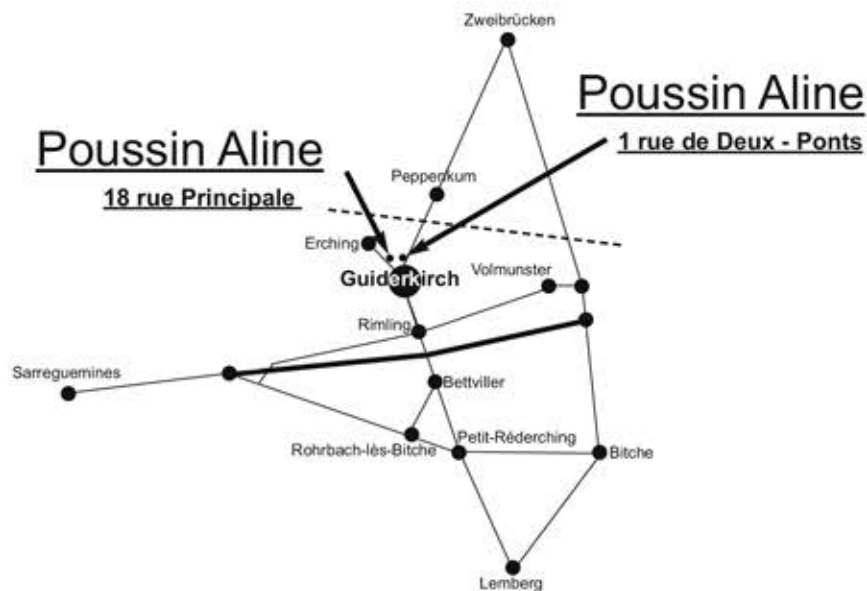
Zweibrücken

Poussin Aline
1 rue de Deux - Ponts

Poussin Aline
18 rue Principale

Peppenkum

Erching

Guiderkirch

Volmunster

Rimling

Sarreguemines

Bettviller

Rohrbach-lès-Bitche

Petit-Réderching

Bitche

Lemberg